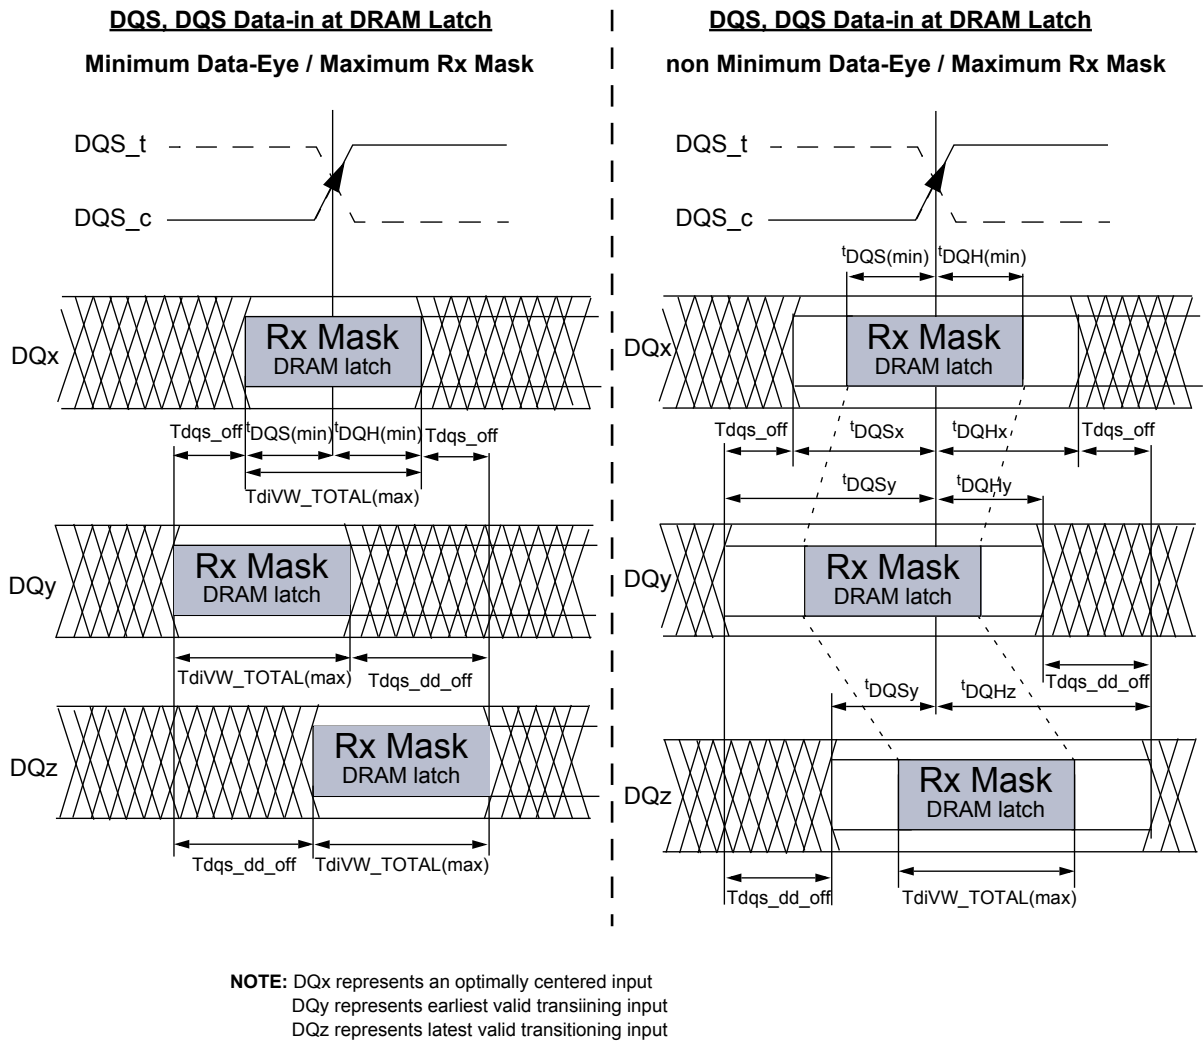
DQS, DQS Data-in at DRAM Latch

Minimum Data-Eye / Maximum Rx Mask

DQS_t

DQS_c

DQx

Rx Mask
DRAM latch

Tdqs_off $^{t}$DQS(min) $^{t}$DQH(min) Tdqs_off

TdiVW_TOTAL(max)

DQy

Rx Mask
DRAM latch

TdiVW_TOTAL(max) Tdqs_dd_off

DQz

Rx Mask
DRAM latch

Tdqs_dd_off TdiVW_TOTAL(max)

DQS, DQS Data-in at DRAM Latch

non Minimum Data-Eye / Maximum Rx Mask

DQS_t

DQS_c

$^{t}$DQS(min) $^{t}$DQH(min)

DQx

Rx Mask
DRAM latch

Tdqs_off $^{t}$DQSx $^{t}$DQHx Tdqs_off

$^{t}$DQSy $^{t}$DQHy

DQy

Rx Mask
DRAM latch

Tdqs_dd_off

$^{t}$DQSy $^{t}$DQHz

DQz

Rx Mask
DRAM latch

Tdqs_dd_off TdiVW_TOTAL(max)

NOTE: DQx represents an optimally centered input
DQy represents earliest valid transiining input
DQz represents latest valid transitioning input